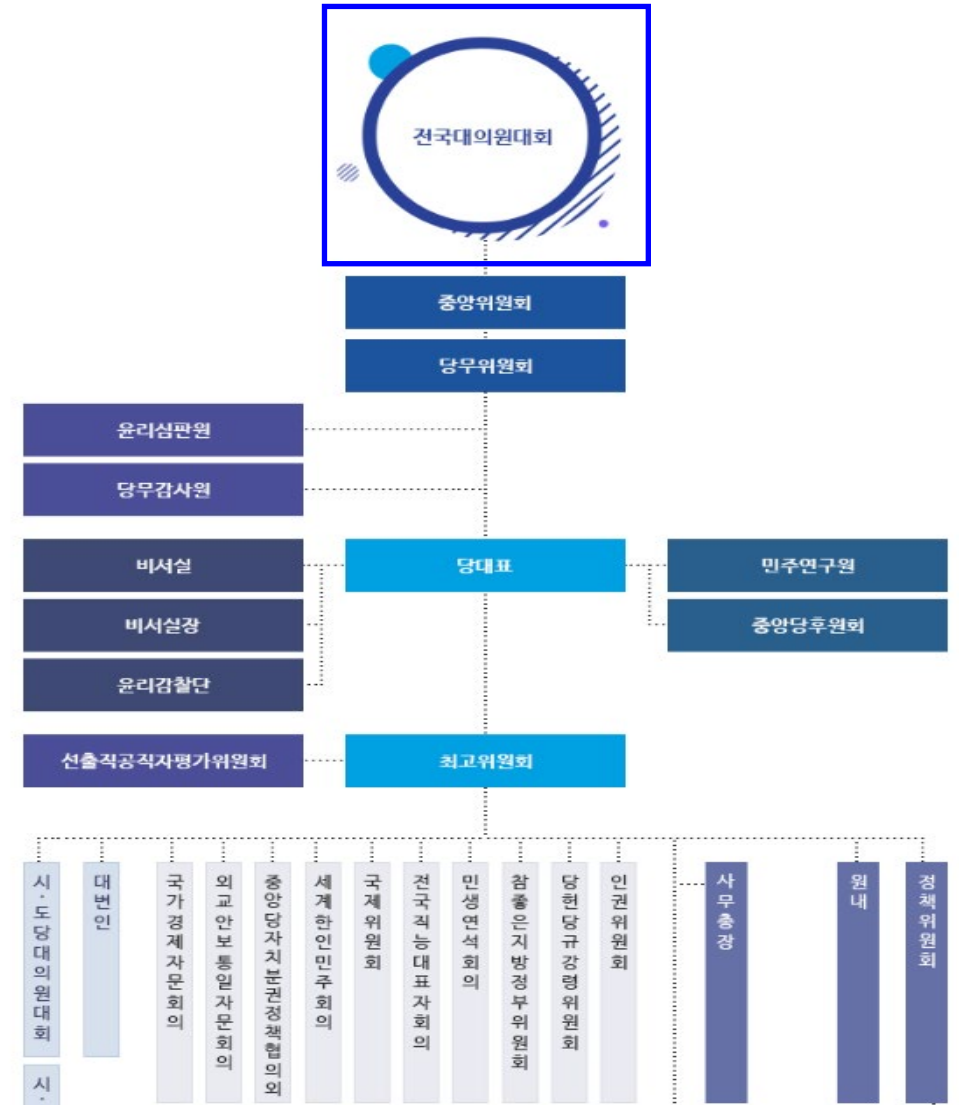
전국대의원대회

중앙위원회

당무위원회

윤리심판원

당무감사원

비서실

비서실장

윤리감찰단

당대표

민주연구원

중앙당후원회

선출직공직자평가위원회

최고위원회

시·도당대의원대회

시·

대변인

국가경제자문회의

외교안보통일자문회의

중앙당자치분권정책협의외

세계한인민주회의

국제위원회

전국직능대표자회의

민생연석회의

참좋은지방정부위원회

당헌당규강령위원회

인권위원회

사무총장

원내

정책위원회